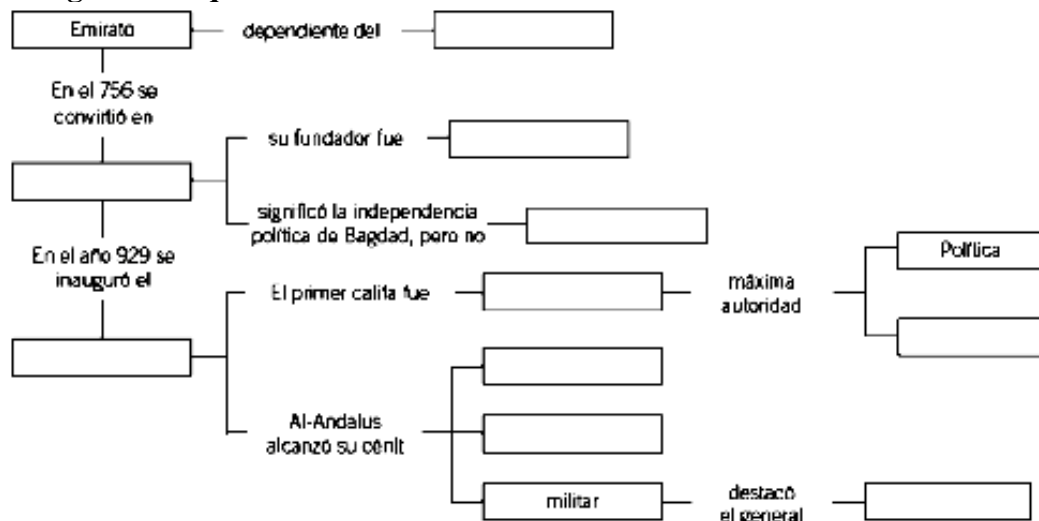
Emirato
dependiente del
En el 756 se convirtió en
su fundador fue
significó la independencia política de Bagdad, pero no
En el año 929 se inauguró el
El primer califa fue
máxima autoridad
Política
Al-Andalus alcanzó su cénit
militar
destacó el general